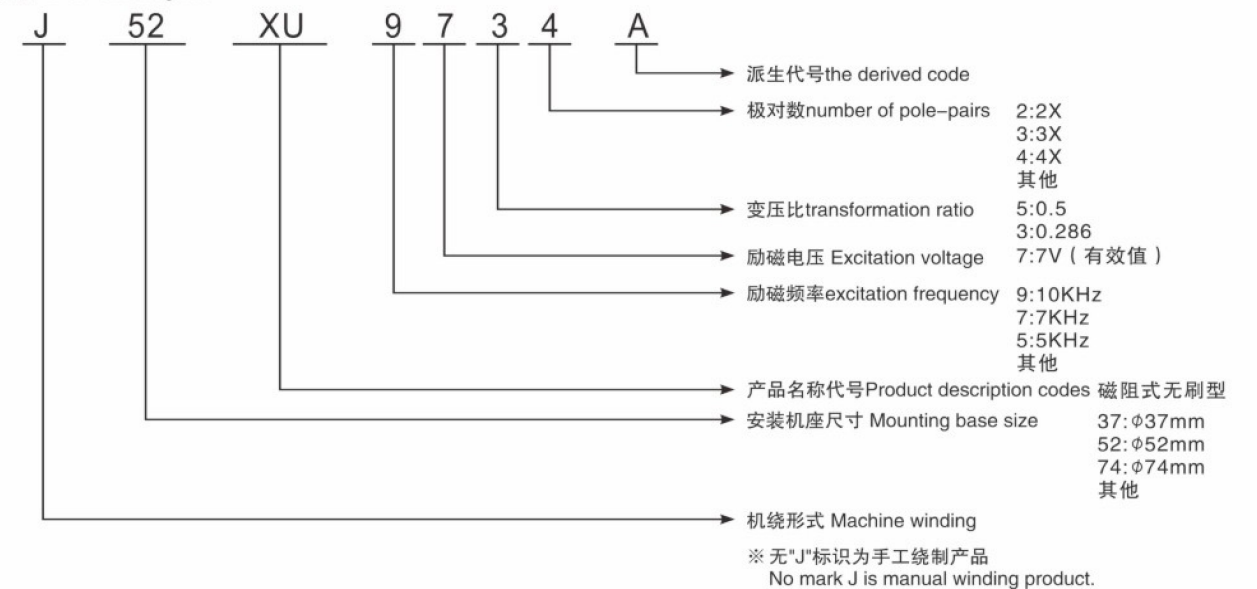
J 52 XU 9 7 3 4 A

派生代号the derived code

极对数number of pole-pairs 2:2X
3:3X
4:4X
其他

变压比transformation ratio 5:0.5
3:0.286

励磁电压 Excitation voltage 7:7V（有效值）

励磁频率excitation frequency 9:10KHz
7:7KHz
5:5KHz
其他

产品名称代号Product description codes 磁阻式无刷型

安装机座尺寸 Mounting base size 37:$\phi$37mm
52:$\phi$52mm
74:$\phi$74mm
其他

机绕形式 Machine winding

※ 无"J"标识为手工绕制产品
No mark J is manual winding product.